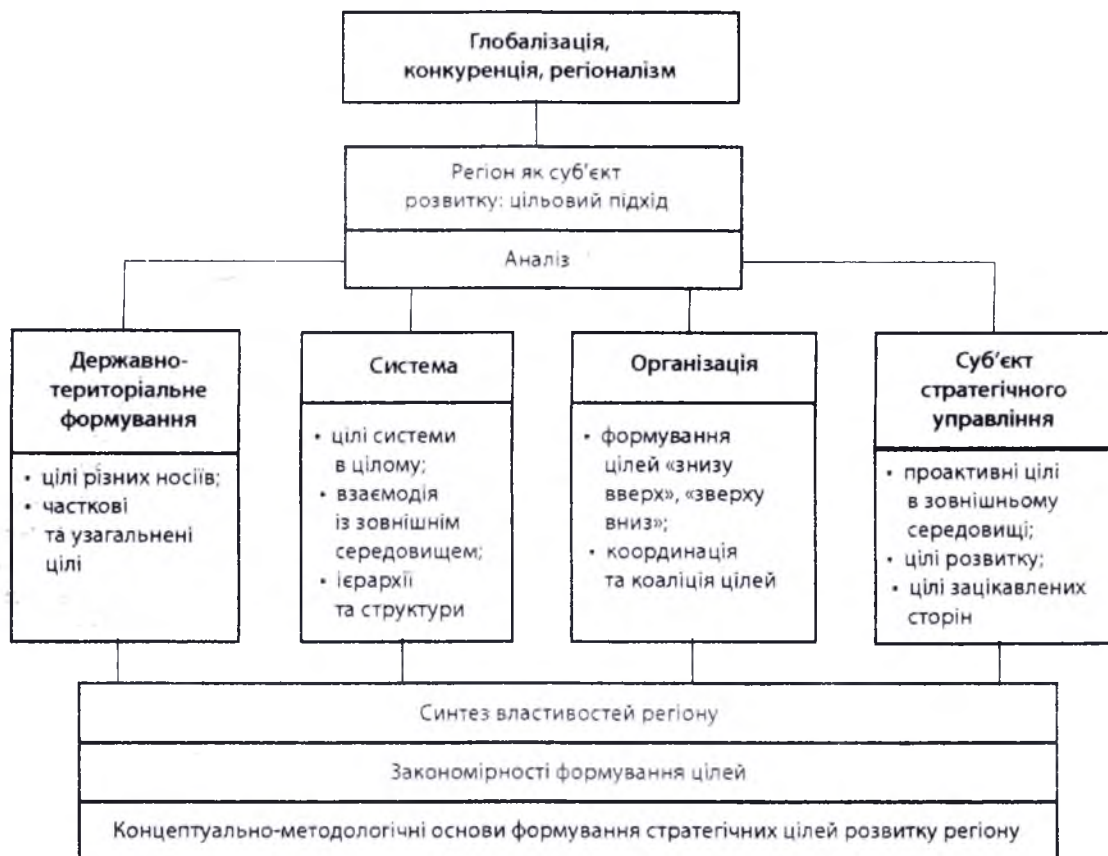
Глобалізація, конкуренція, регіоналізм

Регіон як суб'єкт розвитку: цільовий підхід

Аналіз

Державно-територіальне формування

• цілі різних носіїв;
• часткові та узагальнені цілі

Система

• цілі системи в цілому;
• взаємодія із зовнішнім середовищем;
• ієрархії та структури

Організація

• формування цілей «знизу вверх», «зверху вниз»;
• координація та коаліція цілей

Суб'єкт стратегічного управління

• проактивні цілі в зовнішньому середовищі;
• цілі розвитку;
• цілі зацікавлених сторін

Синтез властивостей регіону

Закономірності формування цілей

Концептуально-методологічні основи формування стратегічних цілей розвитку регіону